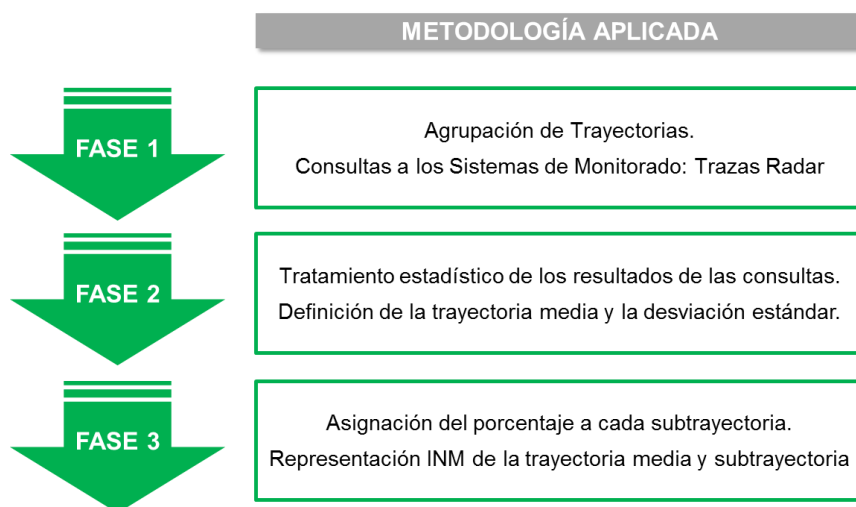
METODOLOGÍA APLICADA

FASE 1

Agrupación de Trayectorias.
Consultas a los Sistemas de Monitorado: Trazas Radar

FASE 2

Tratamiento estadístico de los resultados de las consultas.
Definición de la trayectoria media y la desviación estándar.

FASE 3

Asignación del porcentaje a cada subtrayectoria.
Representación INM de la trayectoria media y subtrayectoria